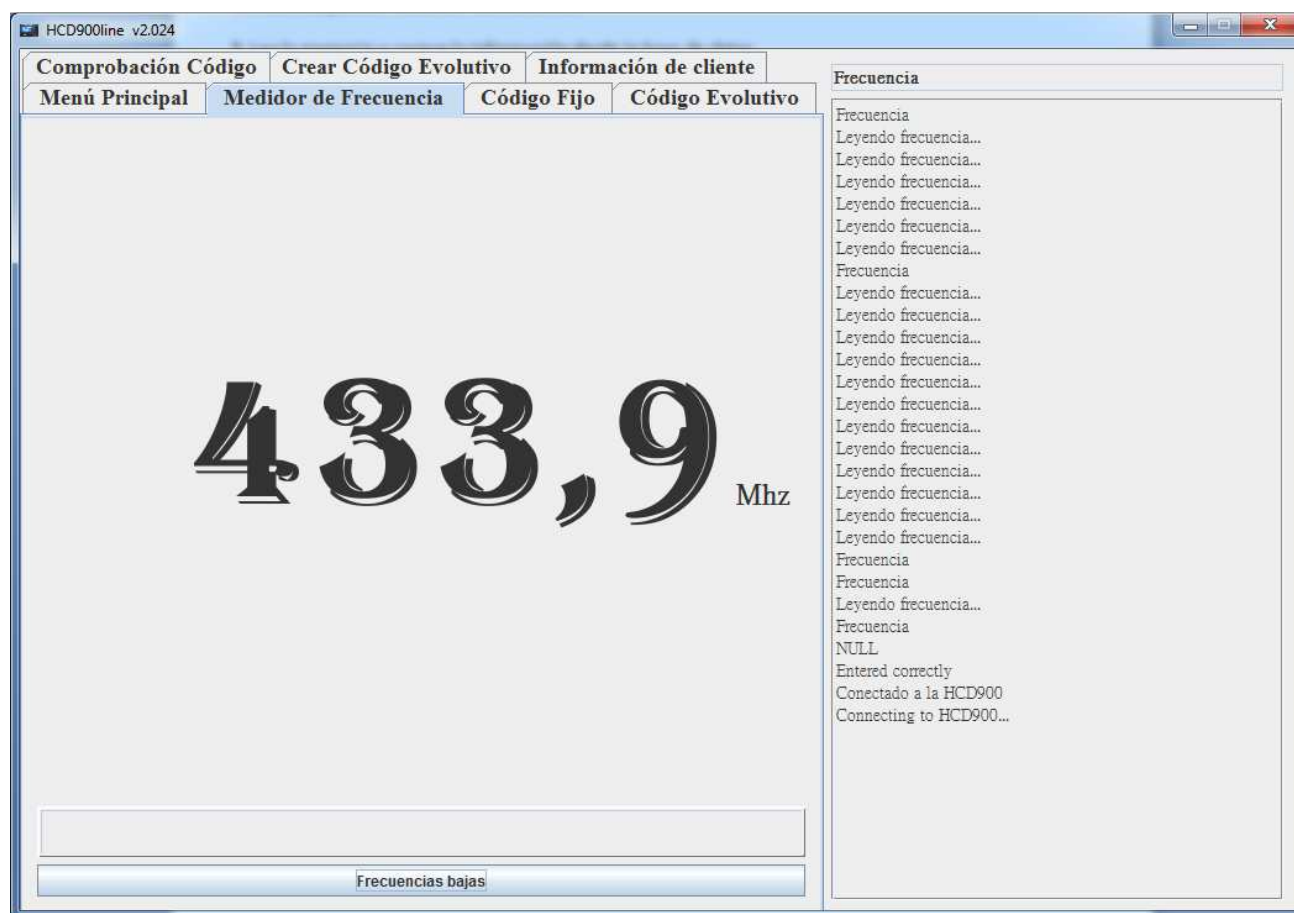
HCD900line v2.024

Comprobación Código | Crear Código Evolutivo | Información de cliente
Menú Principal | Medidor de Frecuencia | Código Fijo | Código Evolutivo

433,9 Mhz

Frecuencias bajas

Frecuencia

Frecuencia
Leyendo frecuencia...
Leyendo frecuencia...
Leyendo frecuencia...
Leyendo frecuencia...
Leyendo frecuencia...
Leyendo frecuencia...
Frecuencia
Leyendo frecuencia...
Leyendo frecuencia...
Leyendo frecuencia...
Leyendo frecuencia...
Leyendo frecuencia...
Leyendo frecuencia...
Leyendo frecuencia...
Leyendo frecuencia...
Leyendo frecuencia...
Leyendo frecuencia...
Leyendo frecuencia...
Leyendo frecuencia...
Frecuencia
Frecuencia
Leyendo frecuencia...
Frecuencia
NULL
Entered correctly
Conectado a la HCD900
Connecting to HCD900...